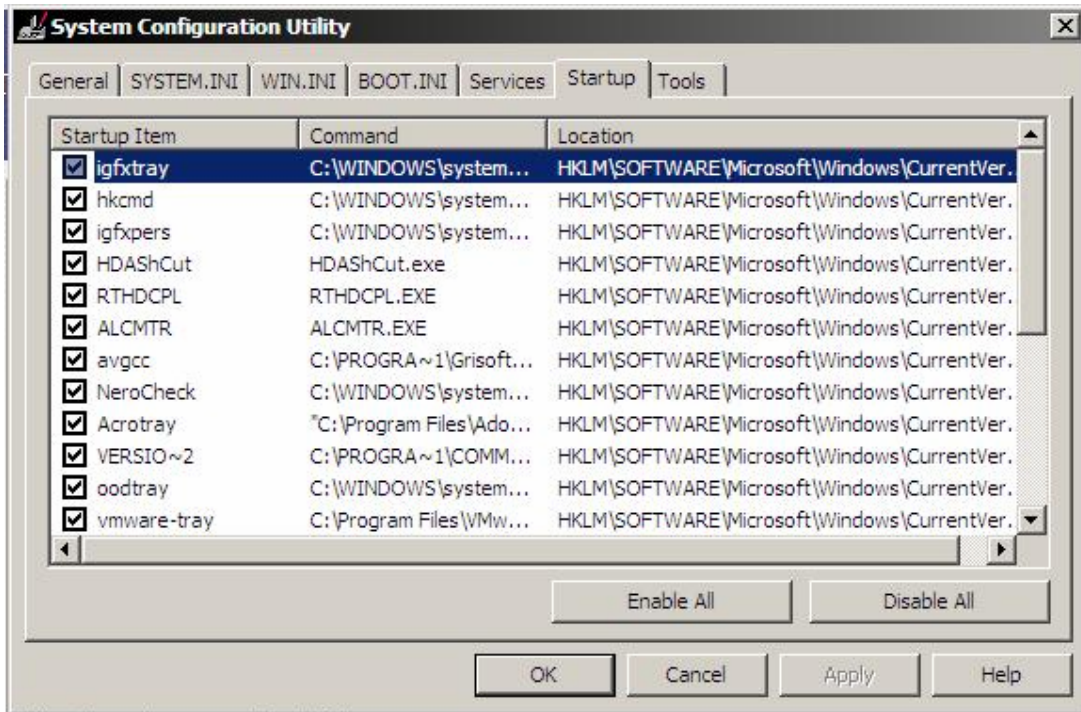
System Configuration Utility

General | SYSTEM.INI | WIN.INI | BOOT.INI | Services | Startup | Tools

| Startup Item | Command | Location |
|---|---|---|
| ☑ igfxtray | C:\WINDOWS\system... | HKLM\SOFTWARE\Microsoft\Windows\CurrentVer. |
| ☑ hkcmd | C:\WINDOWS\system... | HKLM\SOFTWARE\Microsoft\Windows\CurrentVer. |
| ☑ igfxpers | C:\WINDOWS\system... | HKLM\SOFTWARE\Microsoft\Windows\CurrentVer. |
| ☑ HDAShCut | HDAShCut.exe | HKLM\SOFTWARE\Microsoft\Windows\CurrentVer. |
| ☑ RTHDCPL | RTHDCPL.EXE | HKLM\SOFTWARE\Microsoft\Windows\CurrentVer. |
| ☑ ALCMTR | ALCMTR.EXE | HKLM\SOFTWARE\Microsoft\Windows\CurrentVer. |
| ☑ avgcc | C:\PROGRA~1\Grisoft... | HKLM\SOFTWARE\Microsoft\Windows\CurrentVer. |
| ☑ NeroCheck | C:\WINDOWS\system... | HKLM\SOFTWARE\Microsoft\Windows\CurrentVer. |
| ☑ Acrotray | "C:\Program Files\Ado... | HKLM\SOFTWARE\Microsoft\Windows\CurrentVer. |
| ☑ VERSIO~2 | C:\PROGRA~1\COMM... | HKLM\SOFTWARE\Microsoft\Windows\CurrentVer. |
| ☑ oodtray | C:\WINDOWS\system... | HKLM\SOFTWARE\Microsoft\Windows\CurrentVer. |
| ☑ vmware-tray | C:\Program Files\VMw... | HKLM\SOFTWARE\Microsoft\Windows\CurrentVer. |

Enable All
Disable All

OK
Cancel
Apply
Help